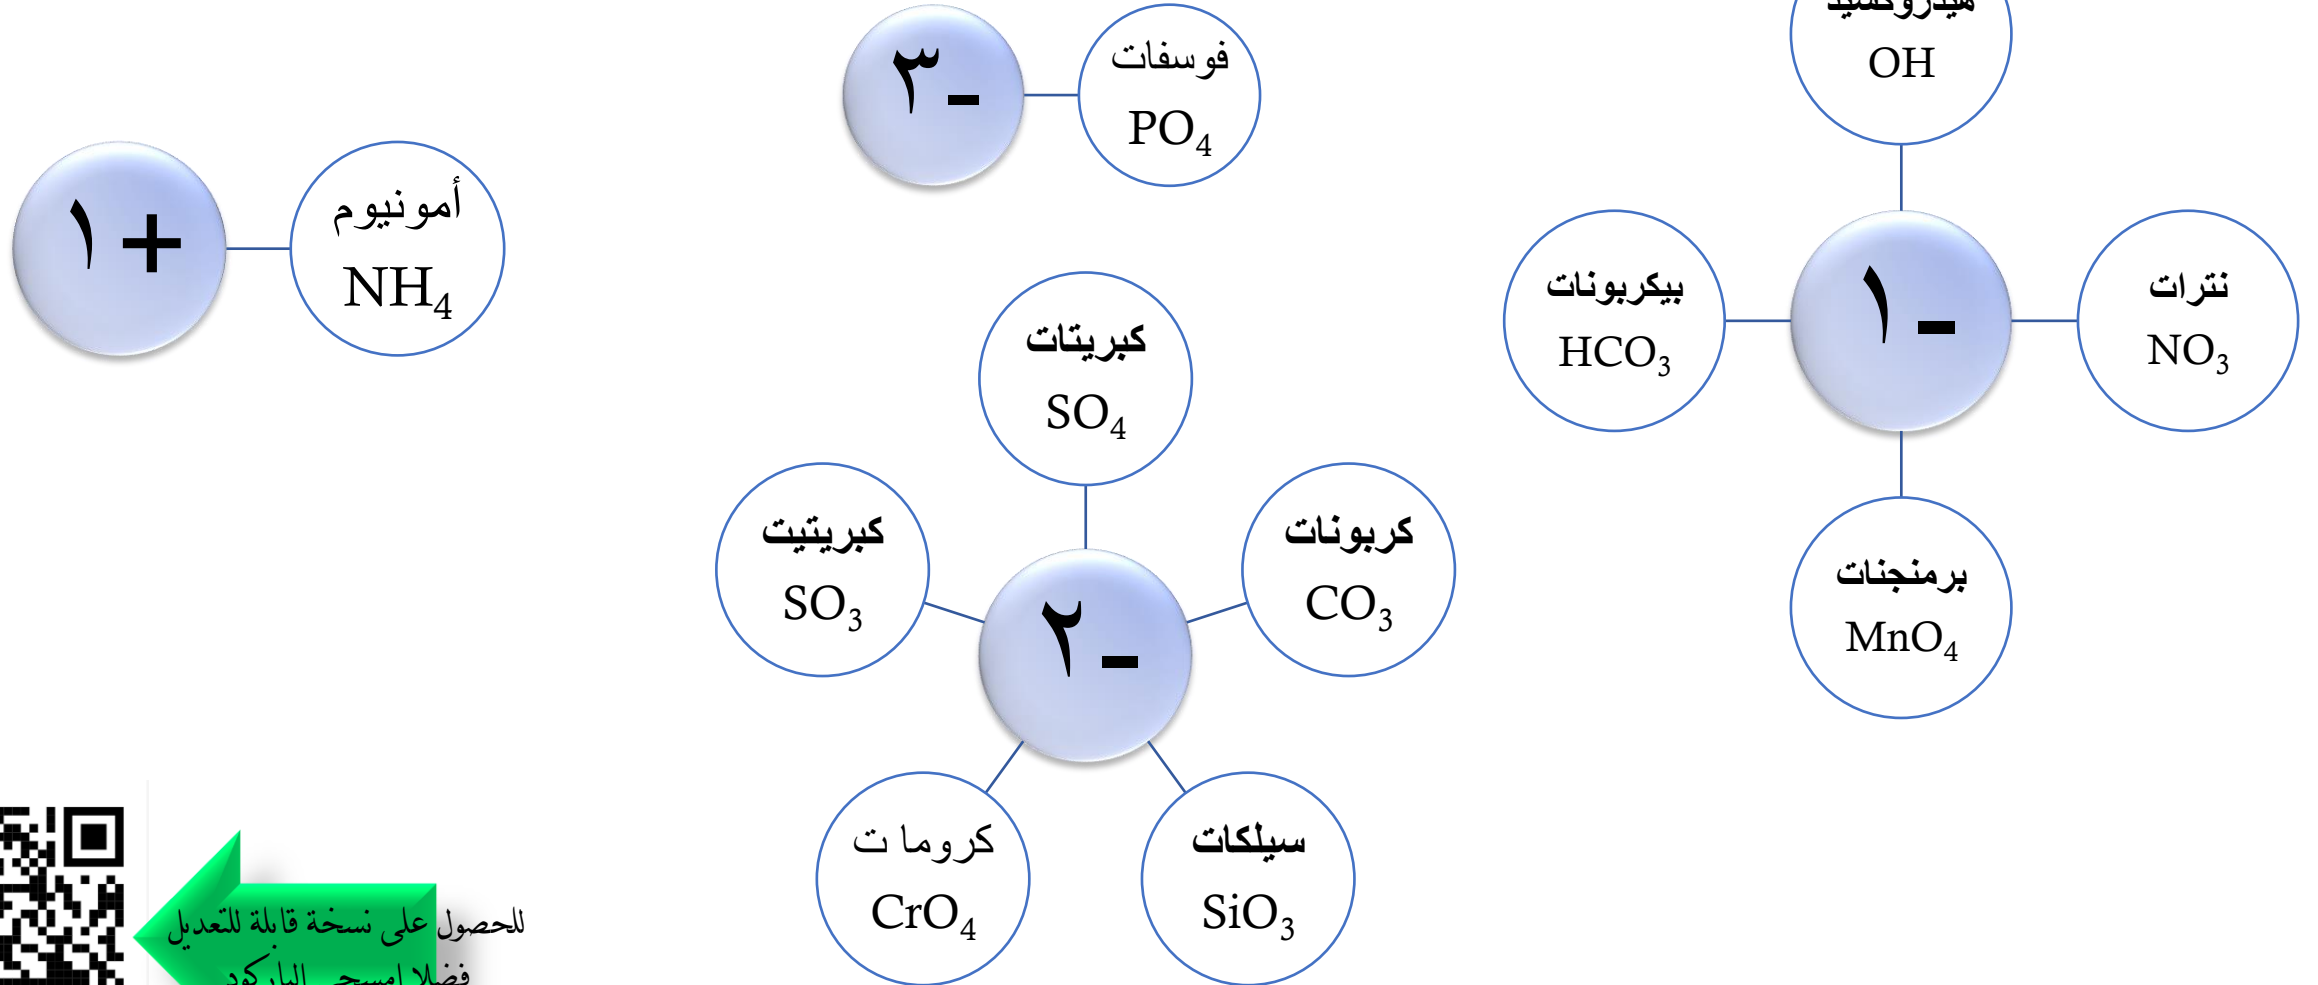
هيدروكسيد
OH

بيكربونات
$HCO_3$

١ -

نترات
$NO_3$

برمنجنات
$MnO_4$

٣ -

فوسفات
$PO_4$

كبريتات
$SO_4$

كبريتيت
$SO_3$

٢ -

كربونات
$CO_3$

كروما ت
$CrO_4$

سيلكات
$SiO_3$

١ +

أمونيوم
$NH_4$

للحصول على نسخة قابلة للتعديل
فضلا امسح الباركود